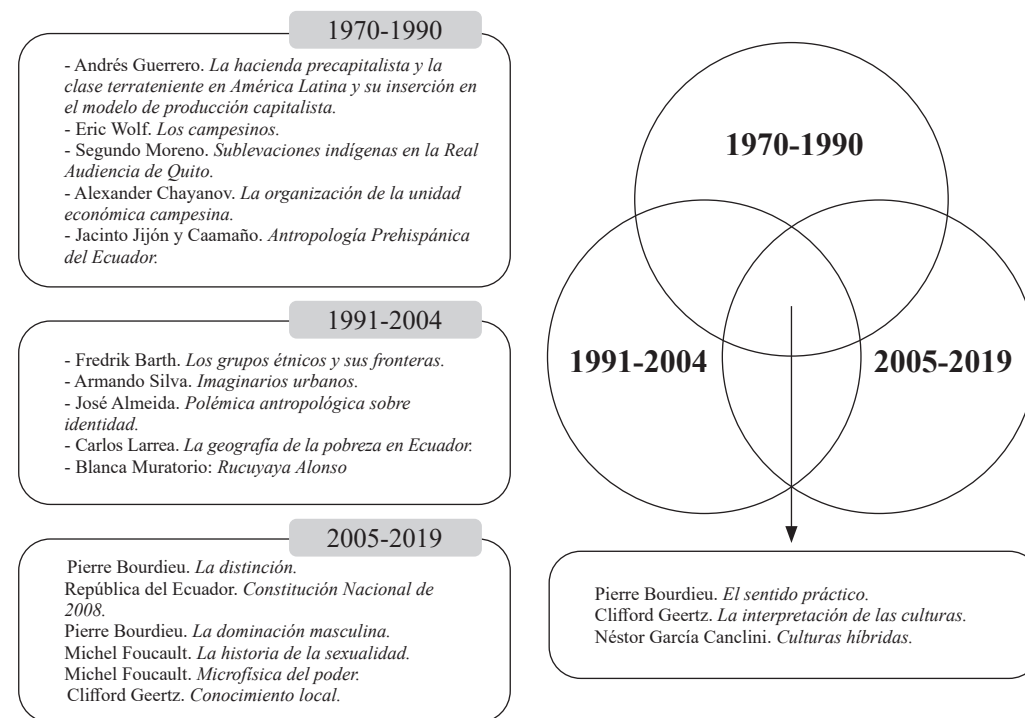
1970-1990

- Andrés Guerrero. La hacienda precapitalista y la clase terrateniente en América Latina y su inserción en el modelo de producción capitalista.
- Eric Wolf. Los campesinos.
- Segundo Moreno. Sublevaciones indígenas en la Real Audiencia de Quito.
- Alexander Chayanov. La organización de la unidad económica campesina.
- Jacinto Jijón y Caamaño. Antropología Prehispánica del Ecuador.

1991-2004

- Fredrik Barth. Los grupos étnicos y sus fronteras.
- Armando Silva. Imaginarios urbanos.
- José Almeida. Polémica antropológica sobre identidad.
- Carlos Larrea. La geografía de la pobreza en Ecuador.
- Blanca Muratorio: Rucuyaya Alonso

2005-2019

Pierre Bourdieu. La distinción.
República del Ecuador. Constitución Nacional de 2008.
Pierre Bourdieu. La dominación masculina.
Michel Foucault. La historia de la sexualidad.
Michel Foucault. Microfísica del poder.
Clifford Geertz. Conocimiento local.

1970-1990

1991-2004

2005-2019

Pierre Bourdieu. El sentido práctico.
Clifford Geertz. La interpretación de las culturas.
Néstor García Canclini. Culturas híbridas.